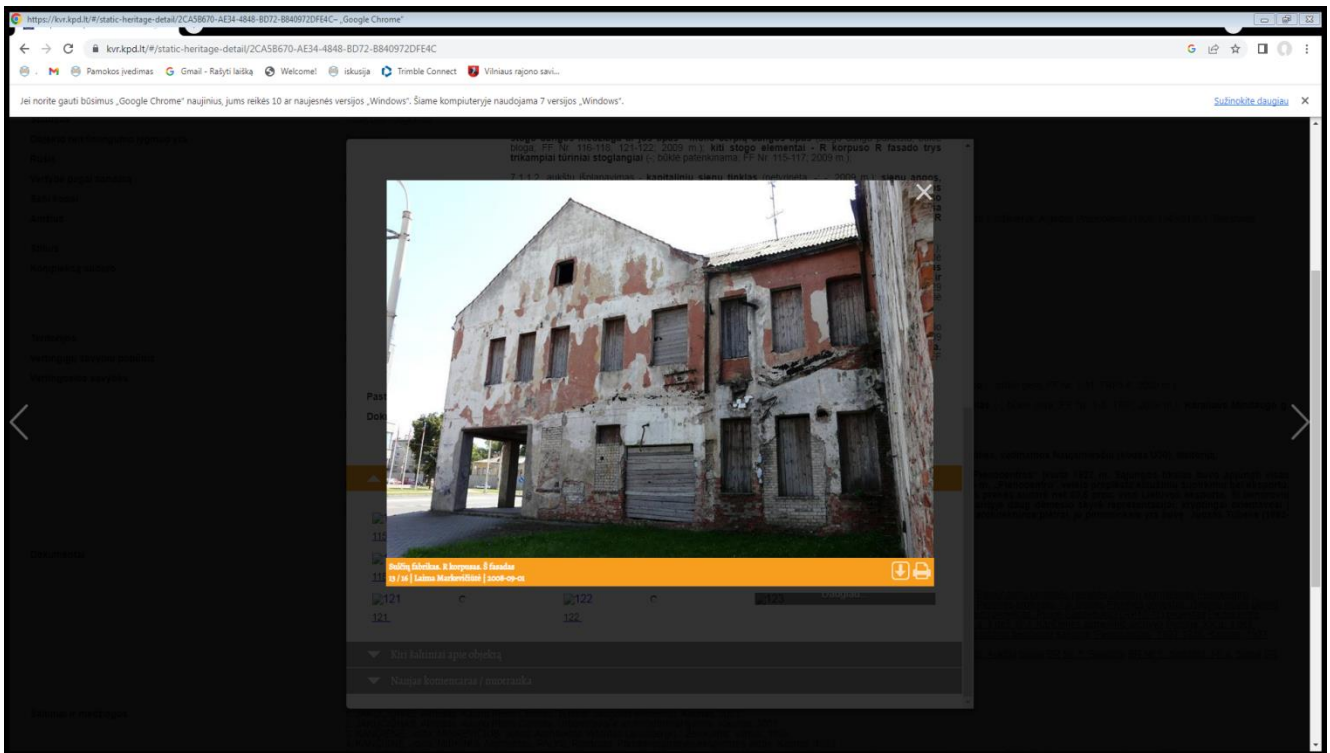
https://kvr.kpd.lt/#/static-heritage-detail/2CA5B670-AE34-4848-BD72-B840972DFE4C - „Google Chrome"

kvr.kpd.lt/#/static-heritage-detail/2CA5B670-AE34-4848-BD72-B840972DFE4C

Pamokos įvedimas   Gmail - Rašyti laišką   Welcome!   iskusija   Trimble Connect   Vilniaus rajono savi...

Jei norite gauti būsimus „Google Chrome" naujinius, jums reikės 10 ar naujesnės versijos „Windows". Šiame kompiuteryje naudojama 7 versijos „Windows".

Sužinokite daugiau

bloga, FF Nr. 116-119, 121-122; 2009 m.); kiti stogo elementai - R korpuso R fasado trys trikampiai tūriniai stoglangiai (-; būklė patenkinama; FF Nr. 115-117; 2009 m.);

Pas

Dok

113

121

121

122

122

Kiti faktai apie objektą

Naujas komentaras / pastaba

Šelčių fabrikas. R korpusas. Š fasadas
13 / 16 | Laima Markevičiūtė | 2008-09-01